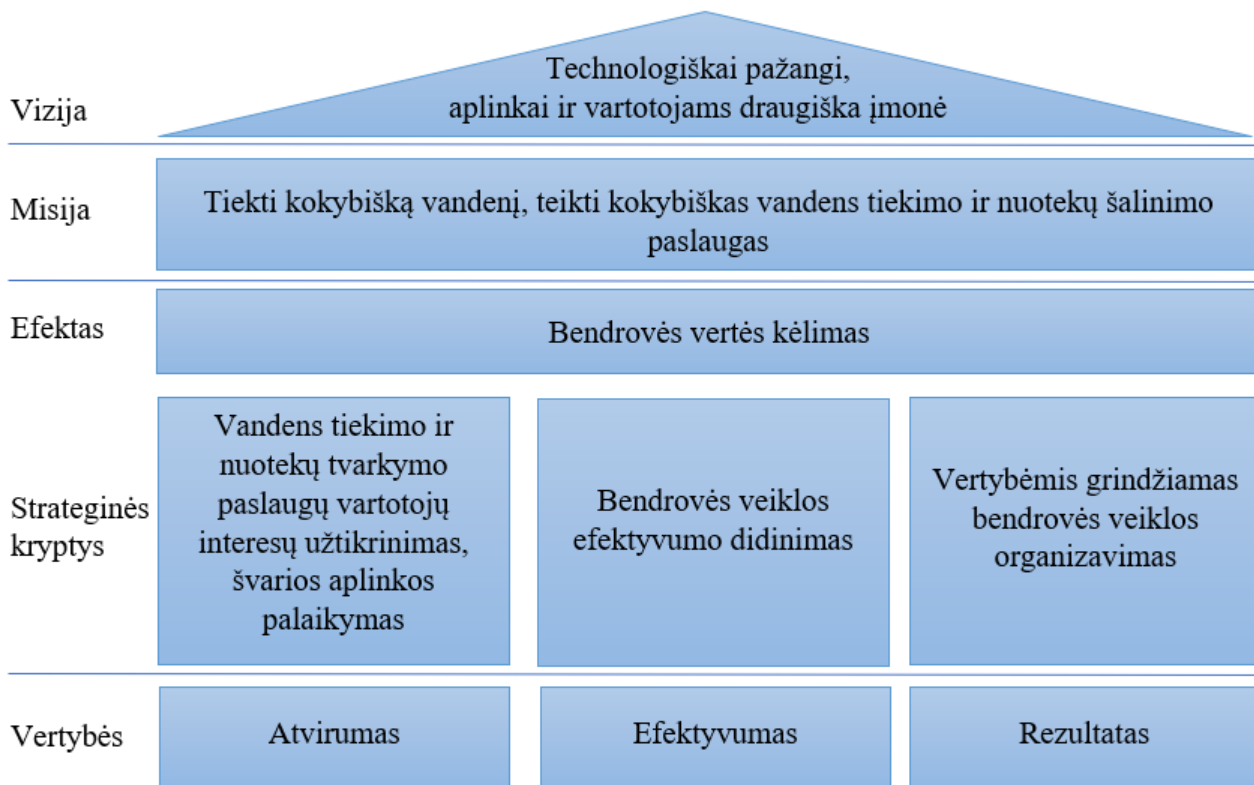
Vizija

Technologiškai pažangi, aplinkai ir vartotojams draugiška įmonė

Misija

Tiekti kokybišką vandenį, teikti kokybiškas vandens tiekimo ir nuotekų šalinimo paslaugas

Efektas

Bendrovės vertės kėlimas

Strateginės kryptys

Vandens tiekimo ir nuotekų tvarkymo paslaugų vartotojų interesų užtikrinimas, švarios aplinkos palaikymas

Bendrovės veiklos efektyvumo didinimas

Vertybėmis grindžiamas bendrovės veiklos organizavimas

Vertybės

Atvirumas

Efektyvumas

Rezultatas